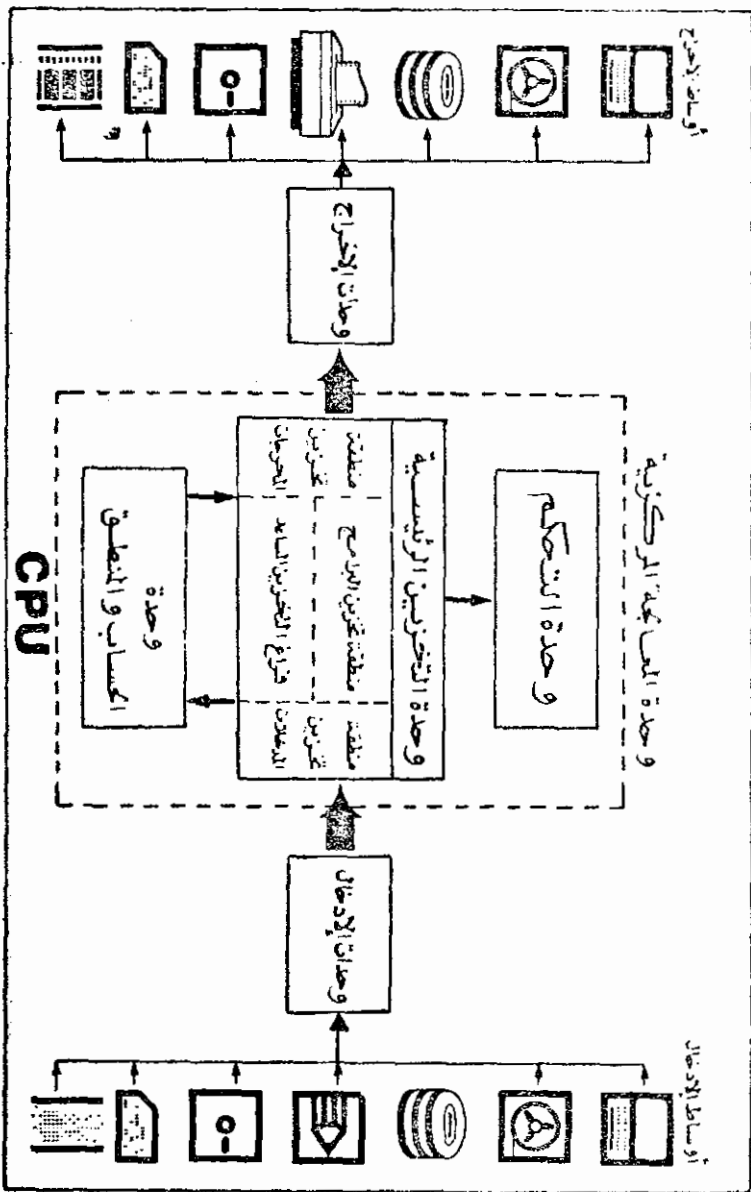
CPU

أوساط الإدخال

وحدات الإدخال

وحدة المعالجة المركزية

وحدة الحساب والمنطق

وحدة التخزين الرئيسية

منطقة تخزين البيانات

منطقة تخزين البرامج

فراغ التخزين المساعد

منطقة تخزين النتائج

وحدة التحكم

وحدات الإخراج

أوساط الإخراج